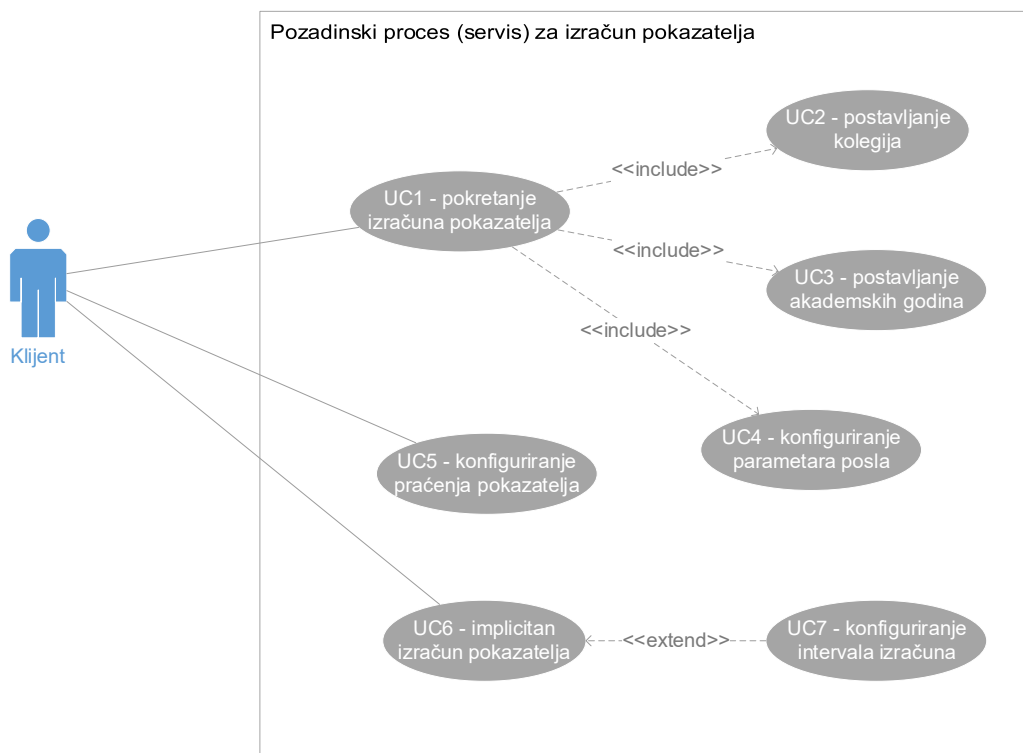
Pozadinski proces (servis) za izračun pokazatelja

Klijent

UC1 - pokretanje izračuna pokazatelja

<<include>>

UC2 - postavljanje kolegija

<<include>>

UC3 - postavljanje akademskih godina

<<include>>

UC4 - konfiguriranje parametara posla

UC5 - konfiguriranje praćenja pokazatelja

UC6 - implicitan izračun pokazatelja

<<extend>>

UC7 - konfiguriranje intervala izračuna